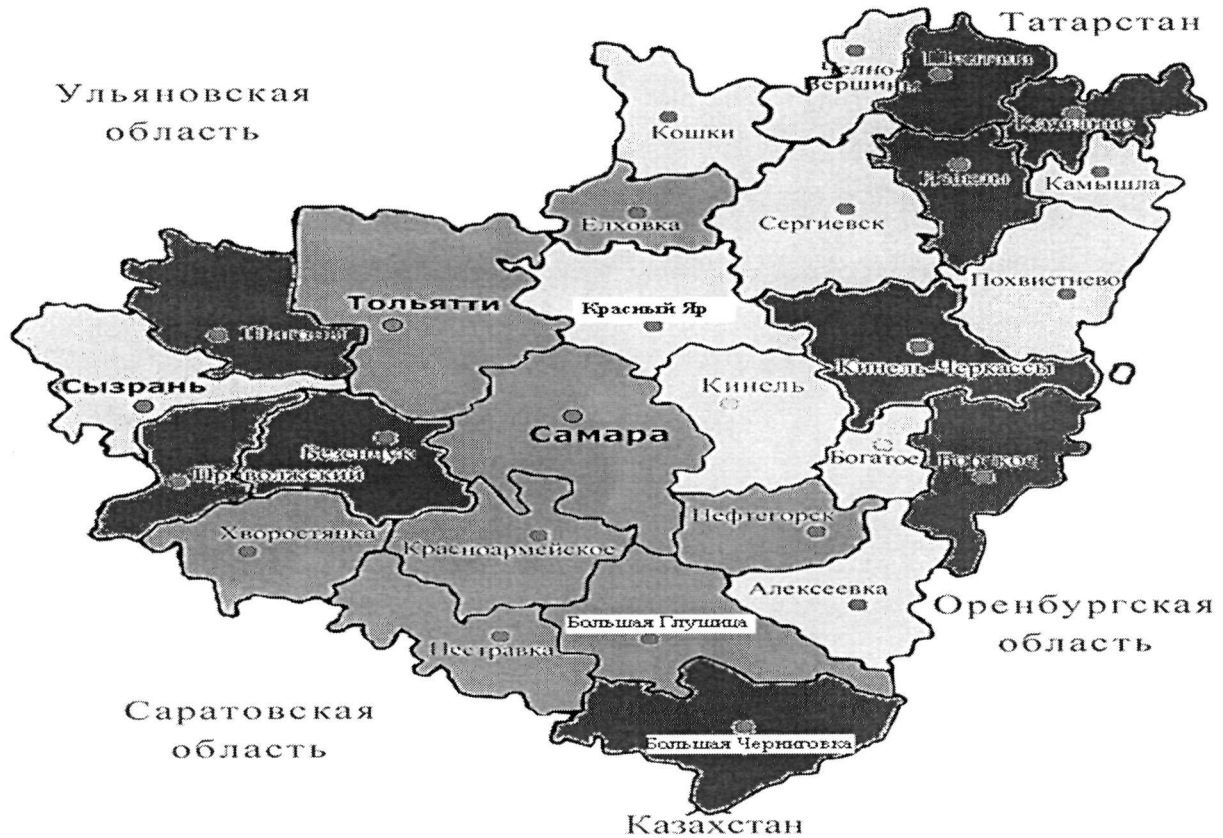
Татарстан

Ульяновская область

Челно-Вершины

Шентала

Кошки

Клявлино

Исаклы

Камышла

Елховка

Сергиевск

Похвистнево

Тольятти

Шигоны

Красный Яр

Кинель-Черкассы

Сызрань

Кинель

Самара

Безенчук

Приволжский

Богатое

Борское

Нефтегорск

Хворостянка

Красноармейское

Алексеевка

Большая Глушица

Оренбургская область

Пестравка

Саратовская область

Большая Черниговка

Казахстан